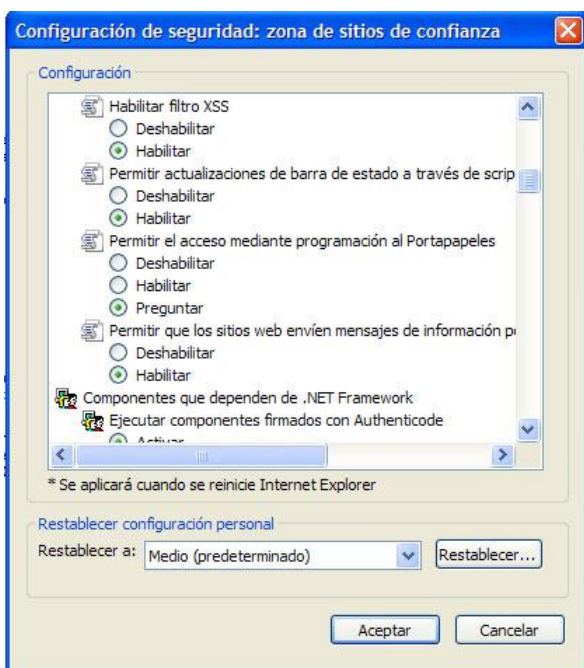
Configuración de seguridad: zona de sitios de confianza

Configuración

Habilitar filtro XSS
Deshabilitar
Habilitar
Permitir actualizaciones de barra de estado a través de scrip
Deshabilitar
Habilitar
Permitir el acceso mediante programación al Portapapeles
Deshabilitar
Habilitar
Preguntar
Permitir que los sitios web envíen mensajes de información p
Deshabilitar
Habilitar
Componentes que dependen de .NET Framework
Ejecutar componentes firmados con Authenticode
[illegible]

* Se aplicará cuando se reinicie Internet Explorer

Restablecer configuración personal
Restablecer a: Medio (predeterminado)
Restablecer...

Aceptar
Cancelar